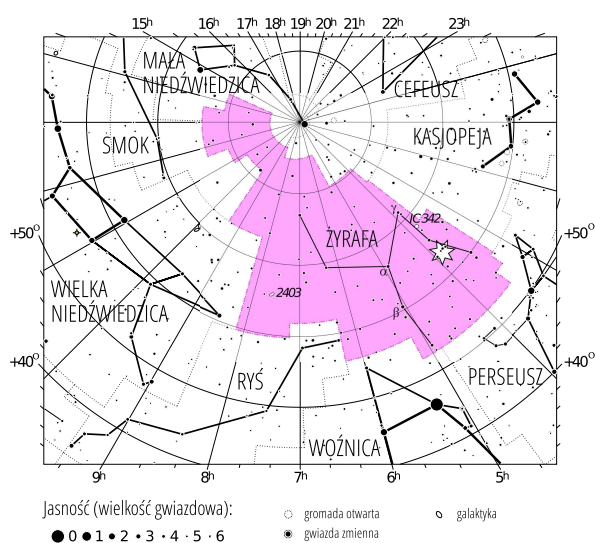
15h 16h 17h 18h 19h 20h 21h 22h 23h

MAŁA NIEDŹWIEDZICA

CEFEUSZ

SMOK

KASJOPEJA

+50° +50°

ŻYRAFA

IC342

α

2403

β

WIELKA NIEDŹWIEDZICA

+40° +40°

RYŚ

PERSEUSZ

WOŹNICA

9h 8h 7h 6h 5h

Jasność (wielkość gwiazdowa):
0 1 2 3 4 5 6

gromada otwarta
gwiazda zmienna
galaktyka